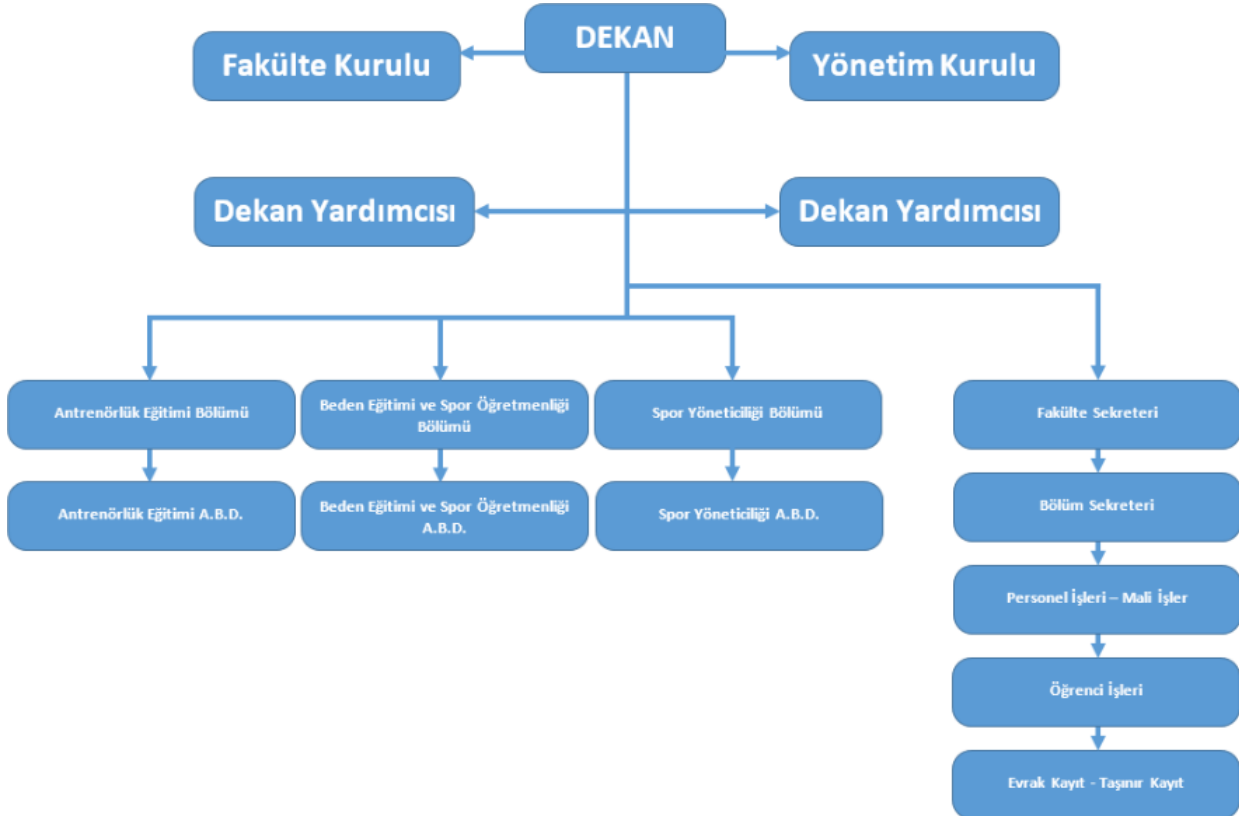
DEKAN

Fakülte Kurulu

Yönetim Kurulu

Dekan Yardımcısı

Dekan Yardımcısı

Antrenörlük Eğitimi Bölümü

Antrenörlük Eğitimi A.B.D.

Beden Eğitimi ve Spor Öğretmenliği Bölümü

Beden Eğitimi ve Spor Öğretmenliği A.B.D.

Spor Yöneticiliği Bölümü

Spor Yöneticiliği A.B.D.

Fakülte Sekreteri

Bölüm Sekreteri

Personel İşleri – Mali İşler

Öğrenci İşleri

Evrak Kayıt - Taşınır Kayıt